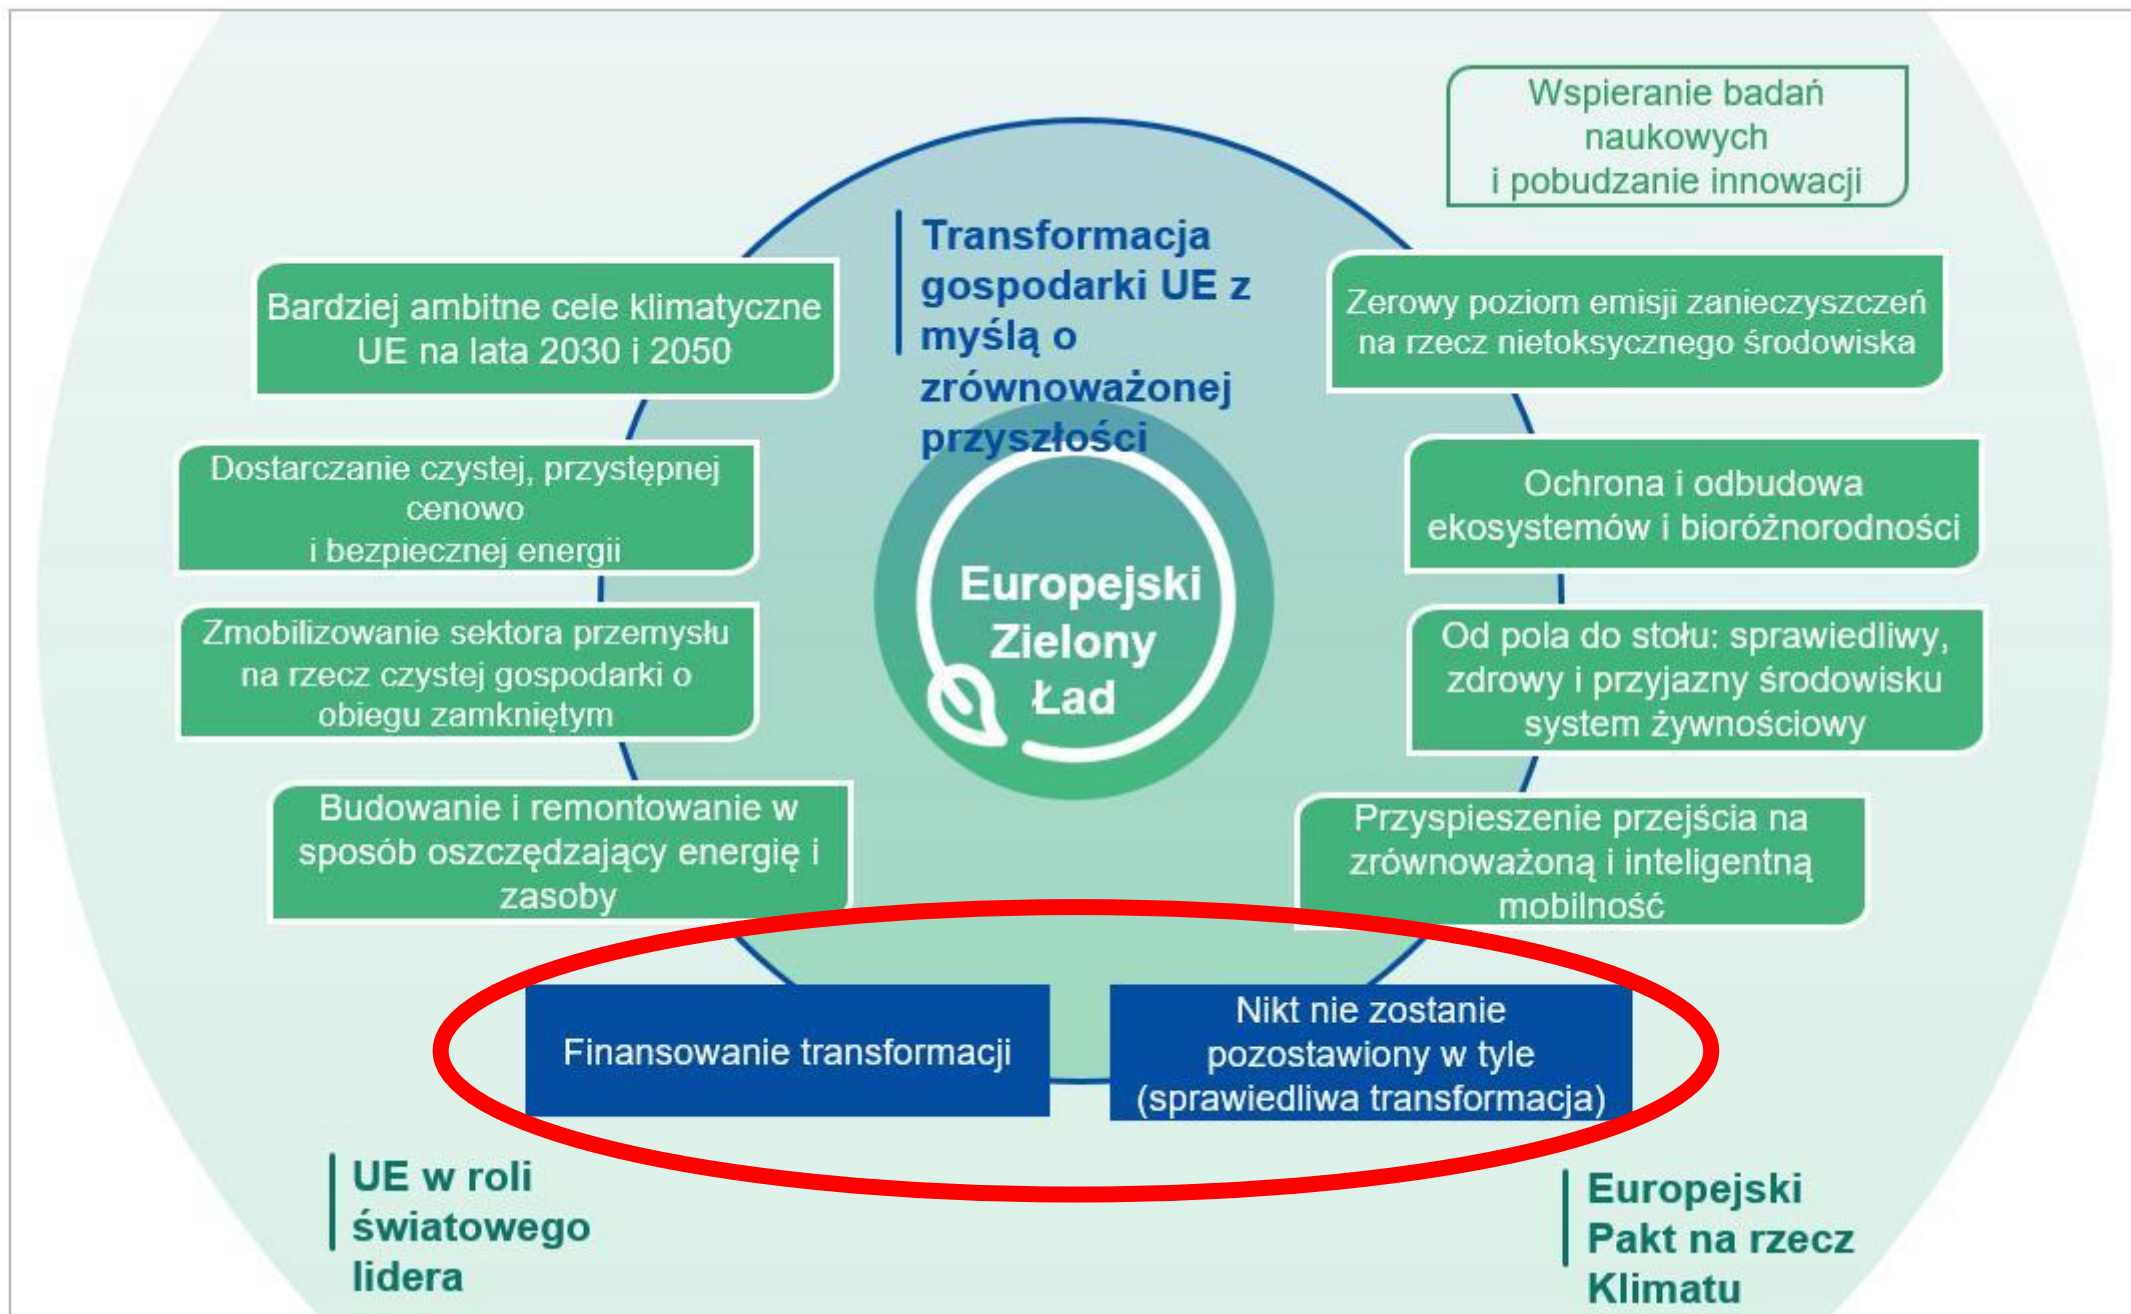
Wspieranie badań naukowych i pobudzanie innowacji

Transformacja gospodarki UE z myślą o zrównoważonej przyszłości

Bardziej ambitne cele klimatyczne UE na lata 2030 i 2050

Zerowy poziom emisji zanieczyszczeń na rzecz nietoksycznego środowiska

Dostarczanie czystej, przystępnej cenowo i bezpiecznej energii

Ochrona i odbudowa ekosystemów i bioróżnorodności

Europejski Zielony Ład

Zmobilizowanie sektora przemysłu na rzecz czystej gospodarki o obiegu zamkniętym

Od pola do stołu: sprawiedliwy, zdrowy i przyjazny środowisku system żywnościowy

Budowanie i remontowanie w sposób oszczędzający energię i zasoby

Przyspieszenie przejścia na zrównoważoną i inteligentną mobilność

Finansowanie transformacji

Nikt nie zostanie pozostawiony w tyle (sprawiedliwa transformacja)

UE w roli światowego lidera

Europejski Pakt na rzecz Klimatu